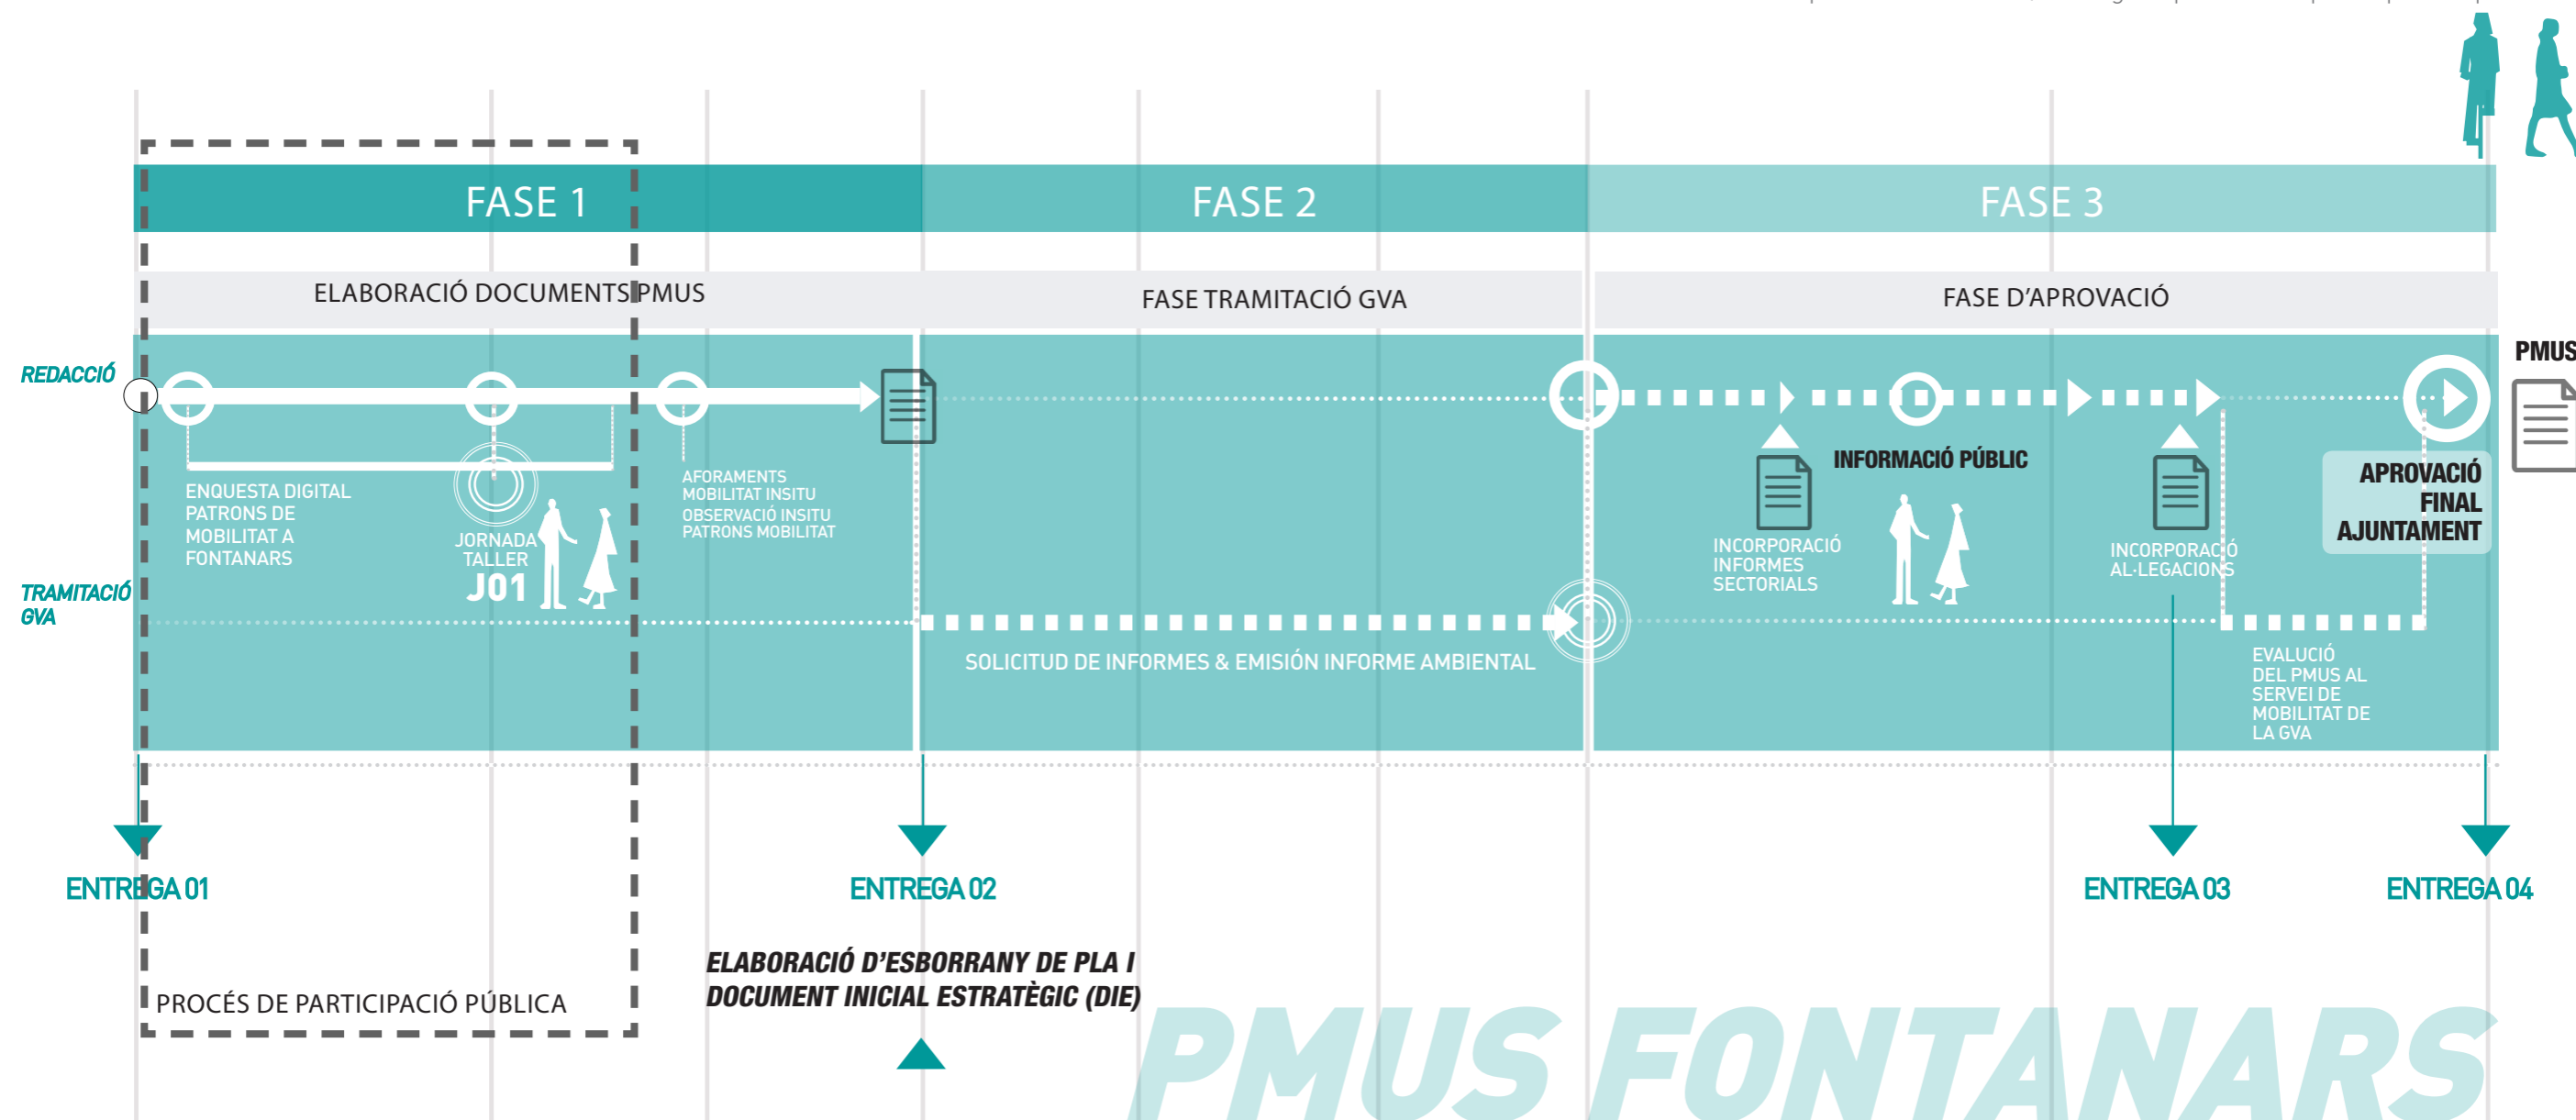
FASE 1
FASE 2
FASE 3

ELABORACIÓ DOCUMENTS PMUS
FASE TRAMITACIÓ GVA
FASE D'APROVACIÓ

REDACCIÓ

PMUS

ENQUESTA DIGITAL PATRONS DE MOBILITAT A FONTANARS

JORNADA TALLER
J01

AFORAMENTS MOBILITAT INSITU
OBSERVACIÓ INSITU PATRONS MOBILITAT

INFORMACIÓ PÚBLIC

INCORPORACIÓ INFORMES SECTORIALS

INCORPORACIÓ AL·LEGACIONS

APROVACIÓ FINAL AJUNTAMENT

TRAMITACIÓ GVA

SOLICITUD DE INFORMES & EMISIÓN INFORME AMBIENTAL

EVALUCIÓ DEL PMUS AL SERVEI DE MOBILITAT DE LA GVA

ENTREGA 01
ENTREGA 02
ENTREGA 03
ENTREGA 04

ELABORACIÓ D'ESBORRANY DE PLA I DOCUMENT INICIAL ESTRATÈGIC (DIE)

PROCÉS DE PARTICIPACIÓ PÚBLICA

PMUS FONTANARS